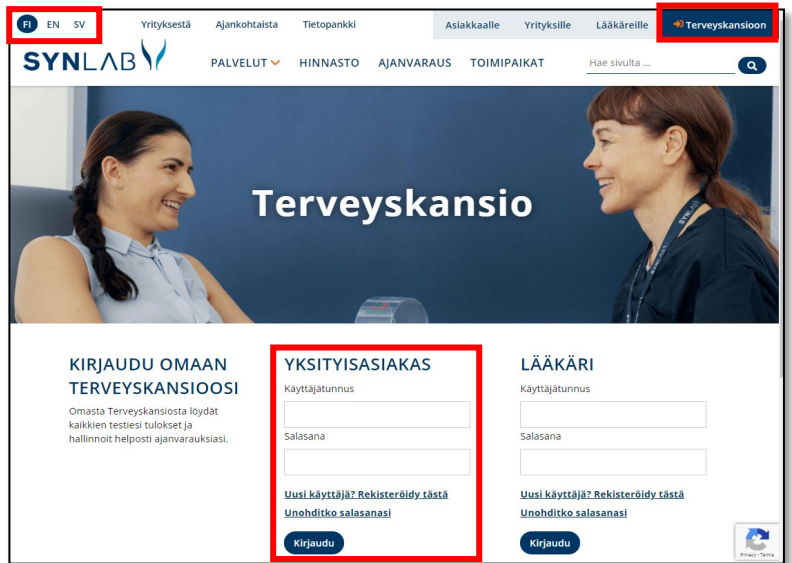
FI EN SV

Yrityksestä Ajankohtaista Tietopankki

Asiakkaalle Yrityksille Lääkäreille Terveyskansioon

SYNLAB

PALVELUT HINNASTO AJANVARAUS TOIMIPAIKAT

Hae sivulta ...

Terveyskansio

SYNLAB

KIRJAUDU OMAAN TERVEYSKANSIOOSI

Omasta Terveyskansiosta löydät kaikkien testiesi tulokset ja hallinnoit helposti ajanvarauksiasi.

YKSITYISASIAKAS

Käyttäjätunnus

Salasana

Uusi käyttäjä? Rekisteröidy tästä

Unohditko salasanasi

Kirjaudu

LÄÄKÄRI

Käyttäjätunnus

Salasana

Uusi käyttäjä? Rekisteröidy tästä

Unohditko salasanasi

Kirjaudu

Privacy - Terms